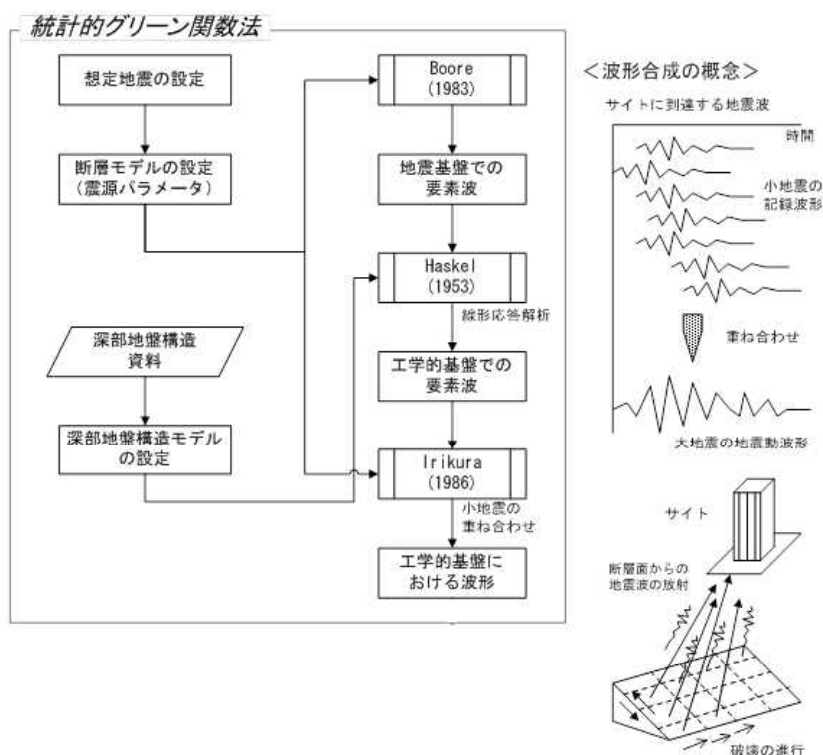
統計的グリーン関数法

想定地震の設定

断層モデルの設定
（震源パラメータ）

Boore
(1983)

地震基盤での
要素波

Haskel
(1953)

線形応答解析

深部地盤構造
資料

工学的基盤での
要素波

深部地盤構造モデル
の設定

Irikura
(1986)

小地震の
重ね合わせ

工学的基盤に
おける波形

＜波形合成の概念＞

サイトに到達する地震波

時間

小地震の
記録波形

重ね合わせ

大地震の地震動波形

サイト

断層面からの
地震波の放射

破壊の進行